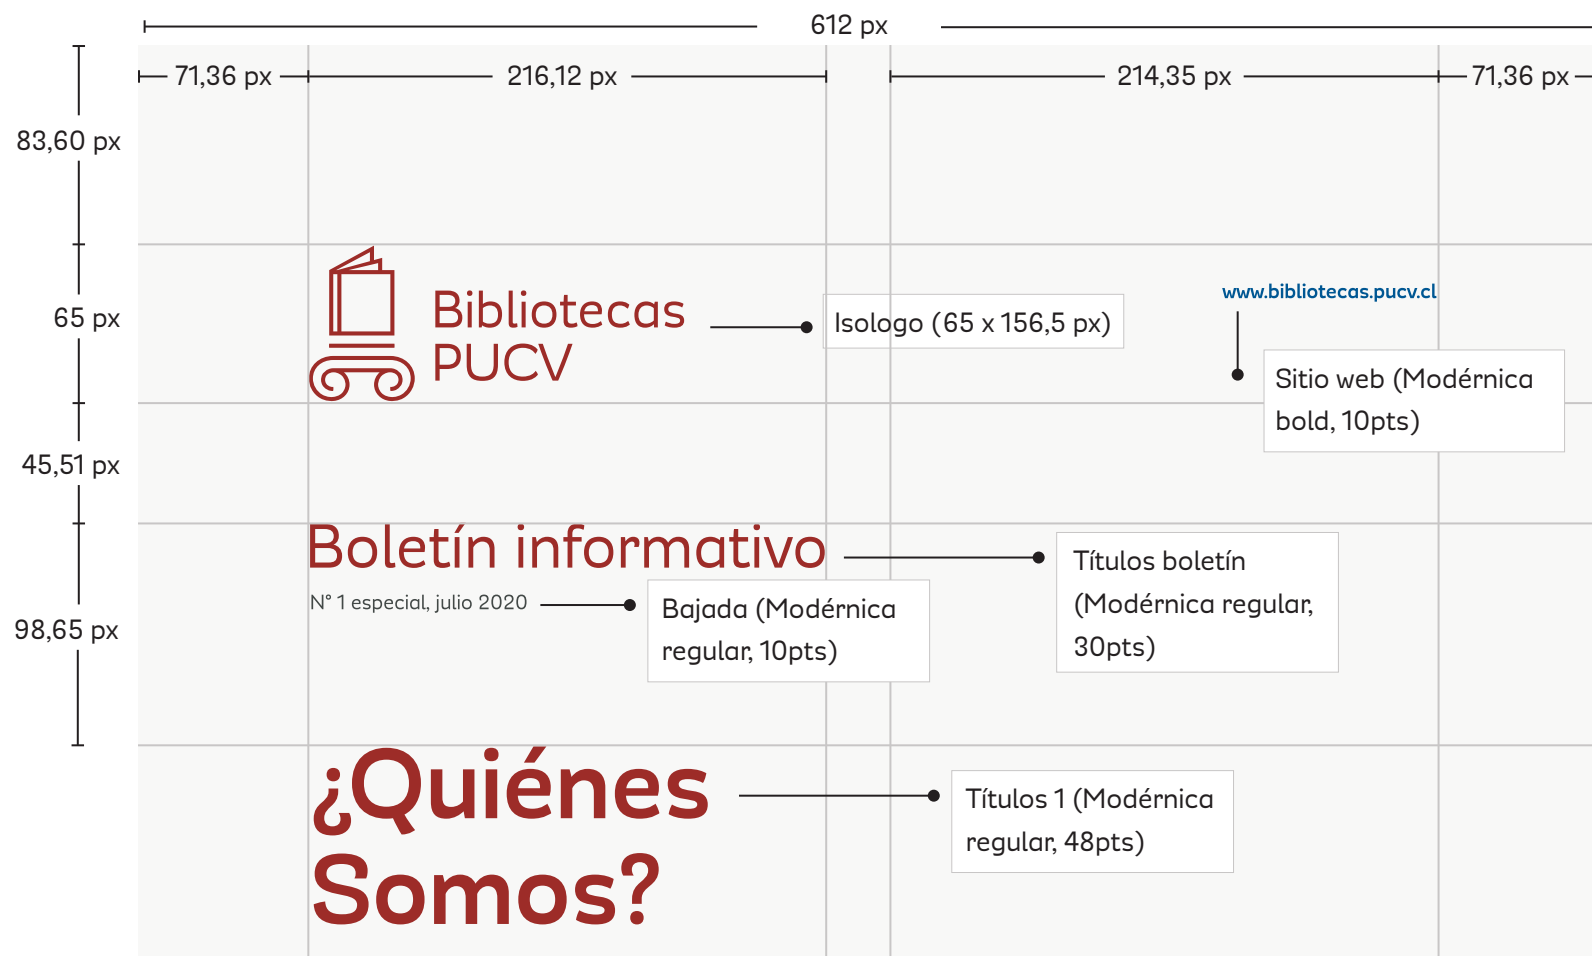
612 px

71,36 px
216,12 px
214,35 px
71,36 px

83,60 px
65 px
45,51 px
98,65 px

Bibliotecas PUCV

Isologo (65 x 156,5 px)

www.bibliotecas.pucv.cl

Sitio web (Modérnica bold, 10pts)

Boletín informativo

Títulos boletín (Modérnica regular, 30pts)

N° 1 especial, julio 2020

Bajada (Modérnica regular, 10pts)

¿Quiénes Somos?

Títulos 1 (Modérnica regular, 48pts)